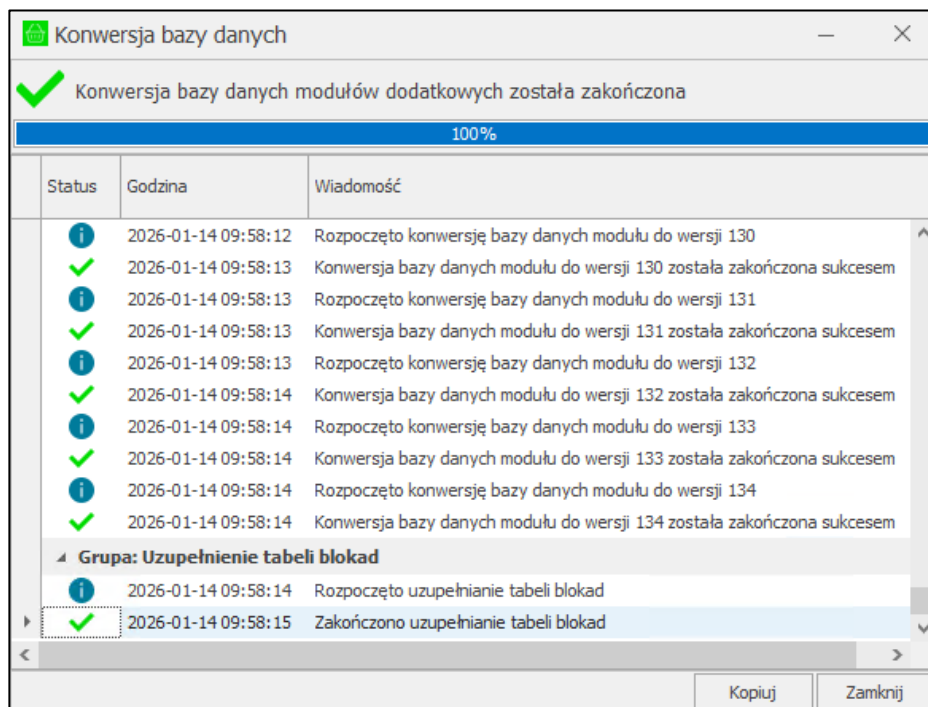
Konwersja bazy danych

Konwersja bazy danych modułów dodatkowych została zakończona

100%

| Status | Godzina | Wiadomość |
|---|---|---|
| | 2026-01-14 09:58:12 | Rozpoczęto konwersję bazy danych modułu do wersji 130 |
| | 2026-01-14 09:58:13 | Konwersja bazy danych modułu do wersji 130 została zakończona sukcesem |
| | 2026-01-14 09:58:13 | Rozpoczęto konwersję bazy danych modułu do wersji 131 |
| | 2026-01-14 09:58:13 | Konwersja bazy danych modułu do wersji 131 została zakończona sukcesem |
| | 2026-01-14 09:58:13 | Rozpoczęto konwersję bazy danych modułu do wersji 132 |
| | 2026-01-14 09:58:14 | Konwersja bazy danych modułu do wersji 132 została zakończona sukcesem |
| | 2026-01-14 09:58:14 | Rozpoczęto konwersję bazy danych modułu do wersji 133 |
| | 2026-01-14 09:58:14 | Konwersja bazy danych modułu do wersji 133 została zakończona sukcesem |
| | 2026-01-14 09:58:14 | Rozpoczęto konwersję bazy danych modułu do wersji 134 |
| | 2026-01-14 09:58:14 | Konwersja bazy danych modułu do wersji 134 została zakończona sukcesem |

Grupa: Uzupełnienie tabeli blokad

| Status | Godzina | Wiadomość |
|---|---|---|
| | 2026-01-14 09:58:14 | Rozpoczęto uzupełnianie tabeli blokad |
| | 2026-01-14 09:58:15 | Zakończono uzupełnianie tabeli blokad |

Kopiuj Zamknij